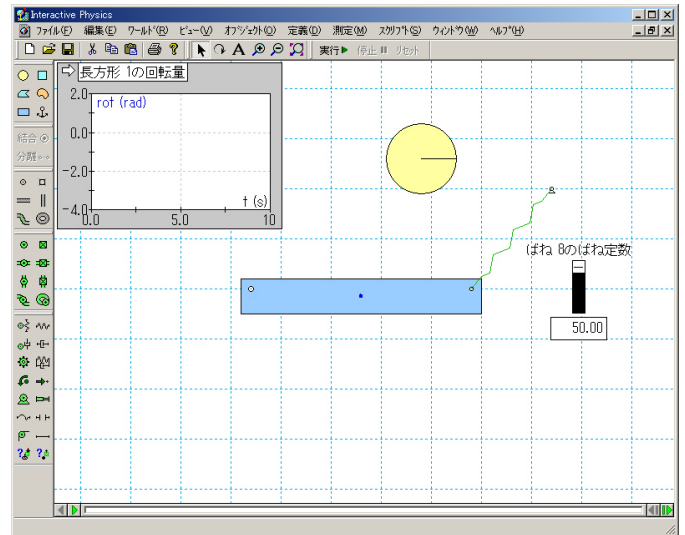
Interactive Physics

ファイル(F) 編集(E) ワールド(R) ビュー(V) オブジェクト(O) 定義(D) 測定(M) スクリプト(S) ウィンドウ(W) ヘルプ(H)

実行 停止 リセット

結合
分離

長方形 1の回転量

rot (rad)

2.0
0.0
-2.0
-4.0
0.0
5.0
10
t (s)

ばね 8のばね定数

50.00